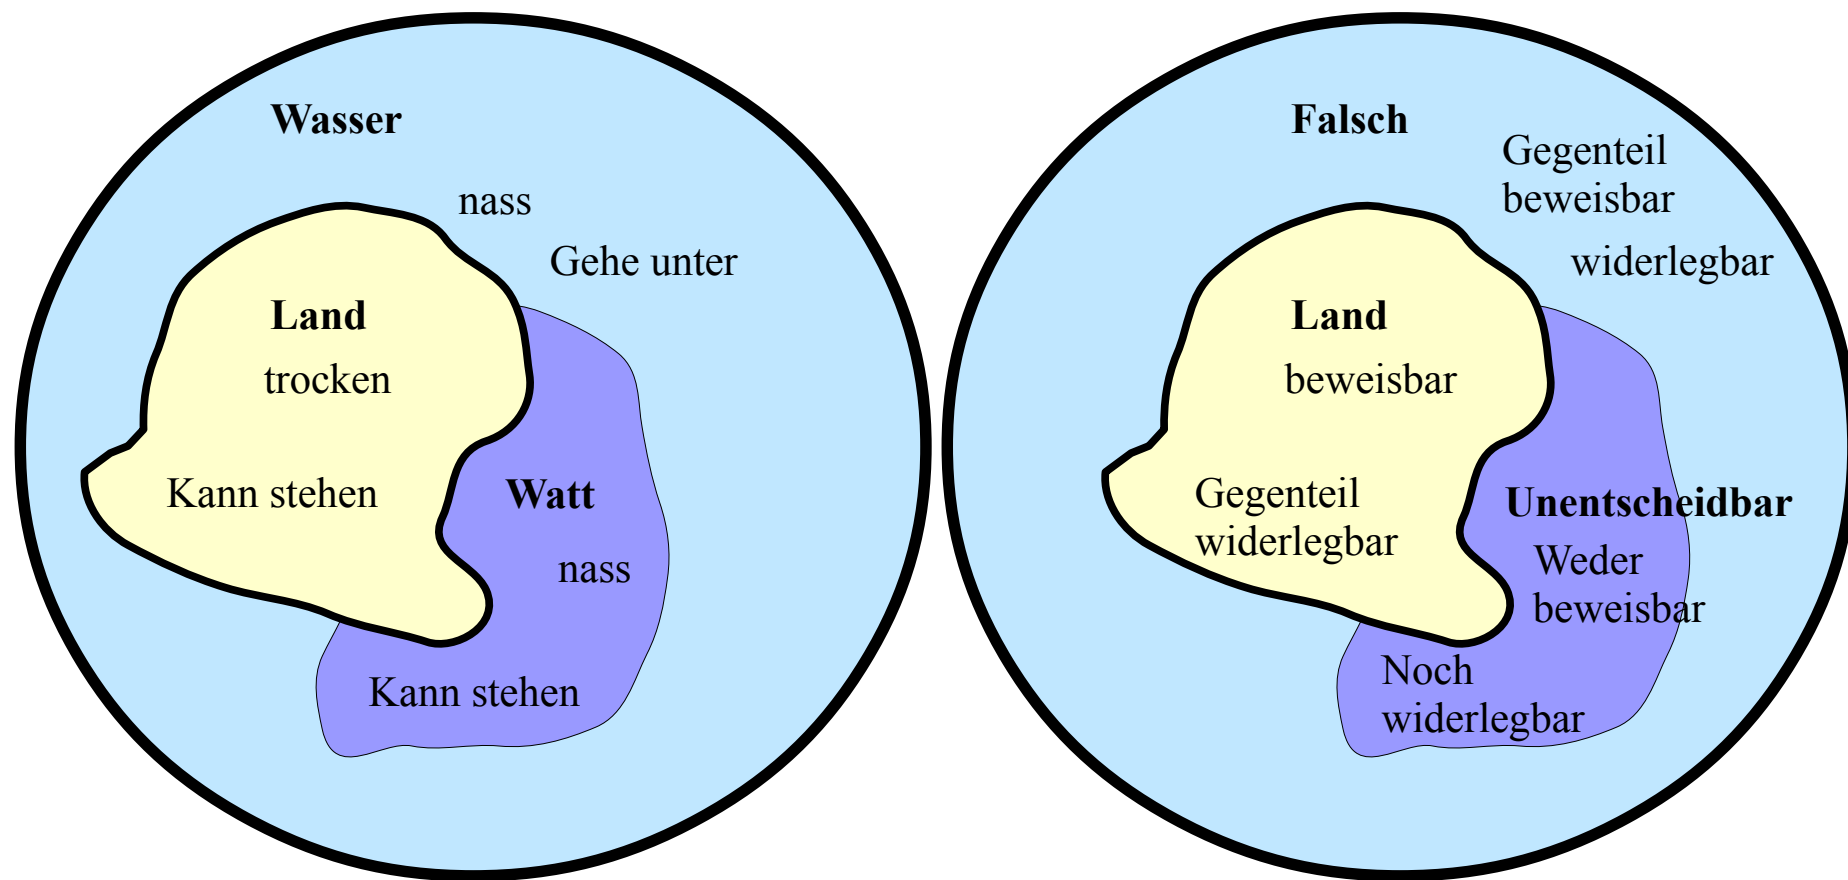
Wasser

nass

Gehe unter

Land

trocken

Kann stehen

Watt

nass

Kann stehen

Falsch

Gegenteil beweisbar

widerlegbar

Land

beweisbar

Gegenteil widerlegbar

Unentscheidbar

Weder beweisbar

Noch widerlegbar